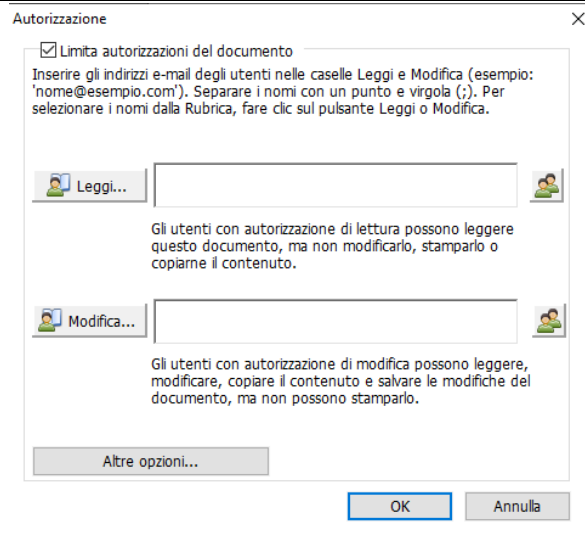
Autorizzazione

☑ Limita autorizzazioni del documento

Inserire gli indirizzi e-mail degli utenti nelle caselle Leggi e Modifica (esempio: 'nome@esempio.com'). Separare i nomi con un punto e virgola (;). Per selezionare i nomi dalla Rubrica, fare clic sul pulsante Leggi o Modifica.

Leggi...

Gli utenti con autorizzazione di lettura possono leggere questo documento, ma non modificarlo, stamparlo o copiarne il contenuto.

Modifica...

Gli utenti con autorizzazione di modifica possono leggere, modificare, copiare il contenuto e salvare le modifiche del documento, ma non possono stamparlo.

Altre opzioni...

OK

Annulla